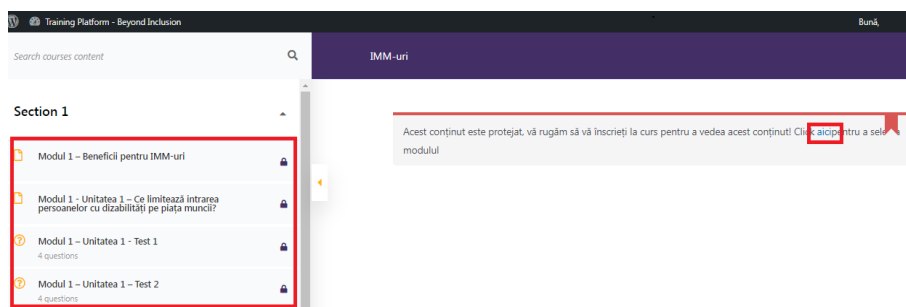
Training Platform - Beyond Inclusion

Bună,

Search courses content

IMM-uri

Section 1

Acest conținut este protejat, vă rugăm să vă înscrieți la curs pentru a vedea acest conținut! Click aicipentru a sele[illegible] modulul

Modul 1 – Beneficii pentru IMM-uri

Modul 1 - Unitatea 1 – Ce limitează intrarea persoanelor cu dizabilități pe piața muncii?

Modul 1 – Unitatea 1 - Test 1
4 questions

Modul 1 – Unitatea 1 – Test 2
4 questions